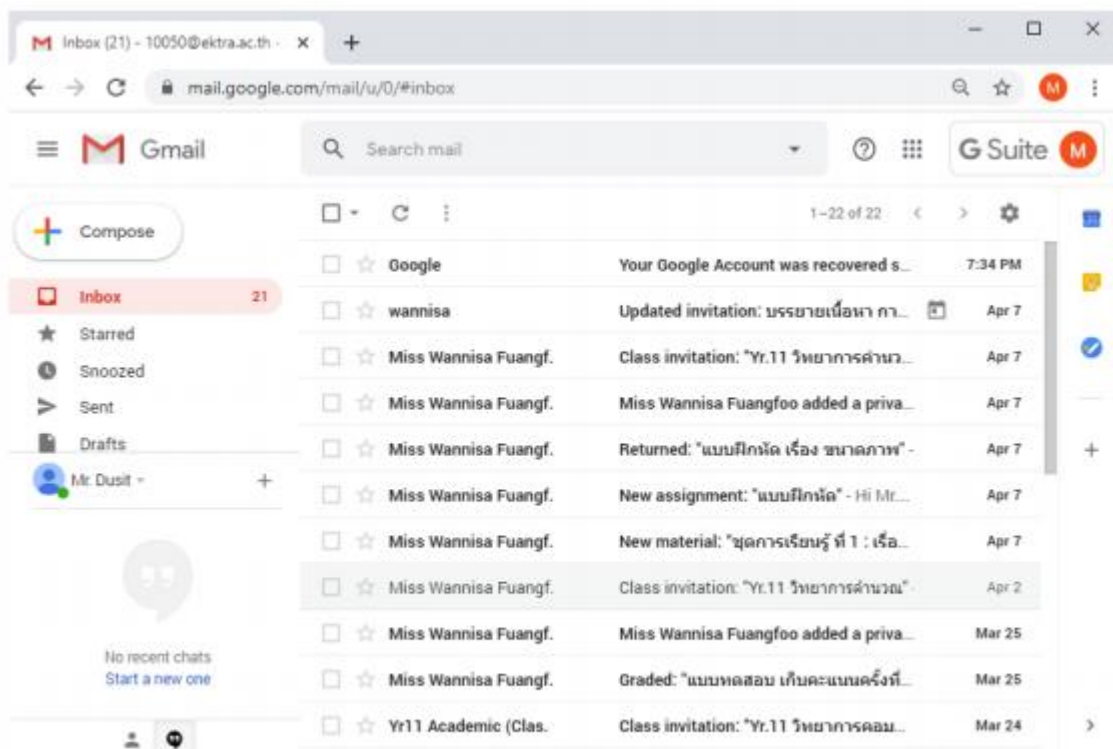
Inbox (21) - 10050@ektra.ac.th -

mail.google.com/mail/u/0/#inbox

M

Gmail

Search mail

G Suite

M

Compose

Inbox 21

Starred

Snoozed

Sent

Drafts

Mr. Dusit

No recent chats
Start a new one

1–22 of 22

| | | |
|---|---|---|
| Google | Your Google Account was recovered s... | 7:34 PM |
| wannisa | Updated invitation: บรรยายเนื้อหา กา... | Apr 7 |
| Miss Wannisa Fuangf. | Class invitation: "Yr.11 วิทยาการคำนว... | Apr 7 |
| Miss Wannisa Fuangf. | Miss Wannisa Fuangfoo added a priva... | Apr 7 |
| Miss Wannisa Fuangf. | Returned: "แบบฝึกหัด เรื่อง ขนาดภาพ" - | Apr 7 |
| Miss Wannisa Fuangf. | New assignment: "แบบฝึกหัด" - Hi Mr.... | Apr 7 |
| Miss Wannisa Fuangf. | New material: "ชุดการเรียนรู้ ที่ 1 : เรื่อ... | Apr 7 |
| Miss Wannisa Fuangf. | Class invitation: "Yr.11 วิทยาการคำนวณ" - | Apr 2 |
| Miss Wannisa Fuangf. | Miss Wannisa Fuangfoo added a priva... | Mar 25 |
| Miss Wannisa Fuangf. | Graded: "แบบทดสอบ เก็บคะแนนครั้งที่... | Mar 25 |
| Yr11 Academic (Clas. | Class invitation: "Yr.11 วิทยาการคอม... | Mar 24 |